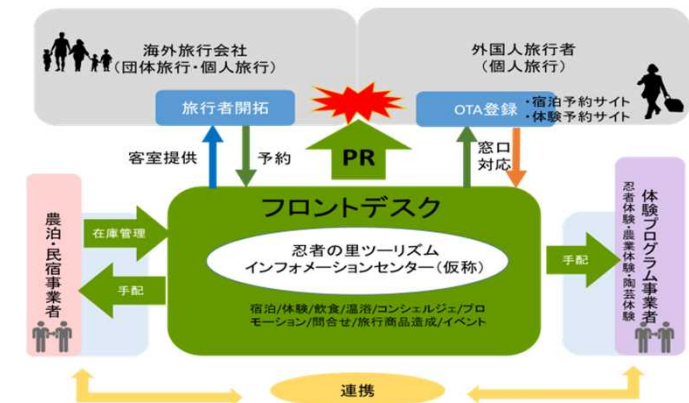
海外旅行会社
(団体旅行・個人旅行)

外国人旅行者
(個人旅行)

旅行者開拓

OTA登録

・宿泊予約サイト
・体験予約サイト

客室提供

予約

PR

窓口
対応

農泊・民宿事業者

在庫管理

手配

フロントデスク

忍者の里ツーリズム
インフォメーションセンター(仮称)

宿泊/体験/飲食/温浴/コンシェルジュ/プロモーション/問合せ/旅行商品造成/イベント

手配

体験プログラム事業者

忍者体験・農業体験・陶芸体験

連携